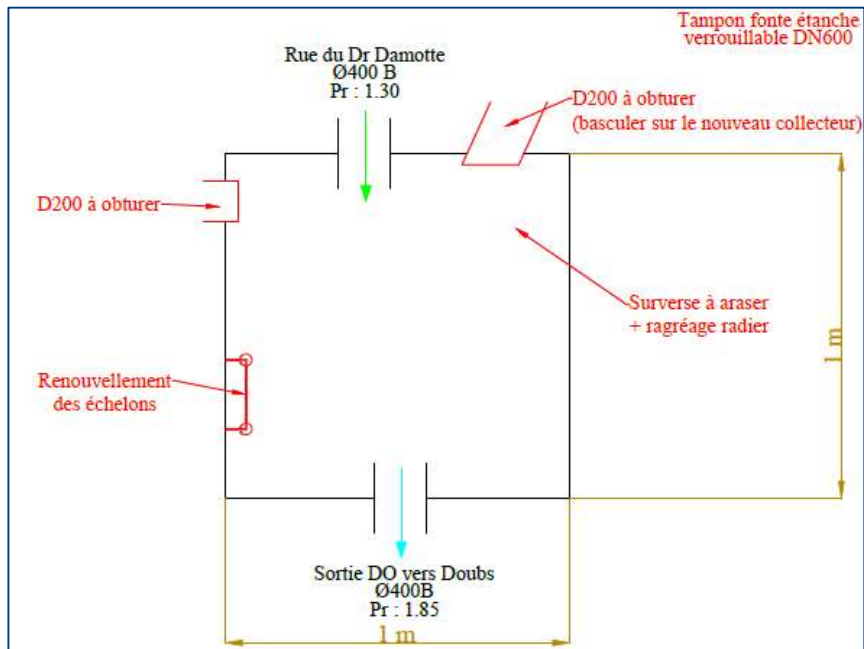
Tampon fonte étanche verrouillable DN600

Rue du Dr Damotte
Ø400 B
Pr : 1.30

D200 à obturer
(basculer sur le nouveau collecteur)

D200 à obturer

Surverse à araser
+ ragréage radier

1 m

Renouvellement
des échelons

Sortie DO vers Doubs
Ø400B
Pr : 1.85

1 m